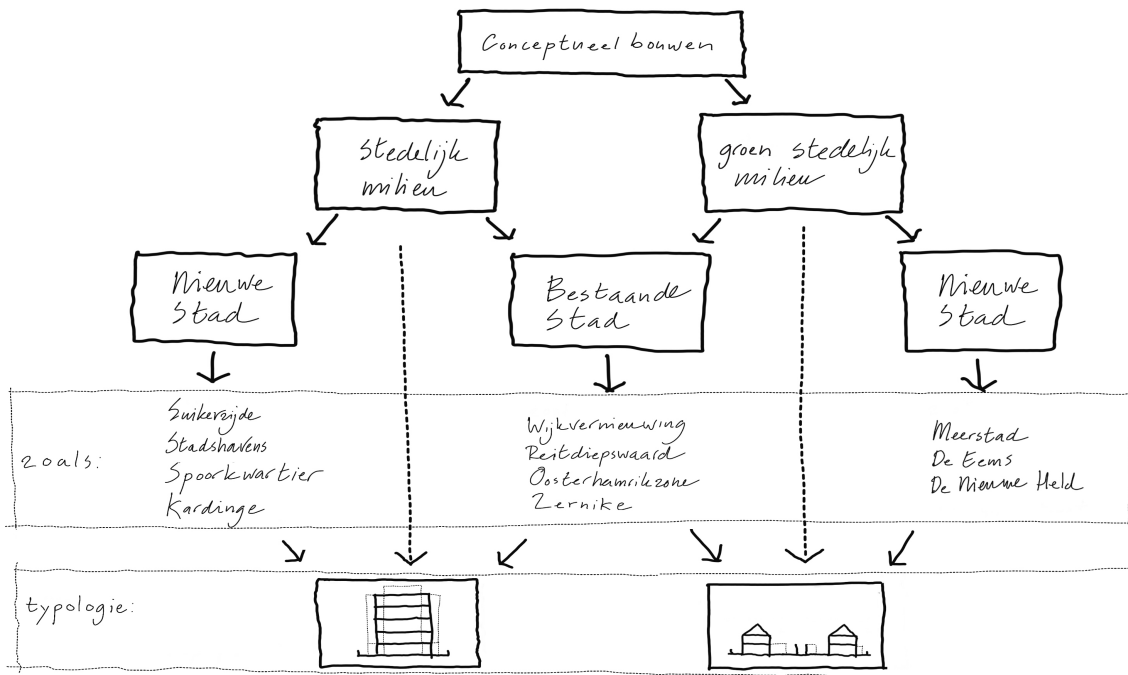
Conceptueel bouwen

Stedelijk milieu

groen stedelijk milieu

Nieuwe Stad

Bestaande Stad

Nieuwe Stad

zoals:

Suikerzijde
Stadshavens
Spoorkwartier
Kardinge

Wijkvernieuwing
Reitdiepswaard
Oosterhamrikzone
Zernike

Meerstad
De Eems
De Nieuwe Held

typologie: